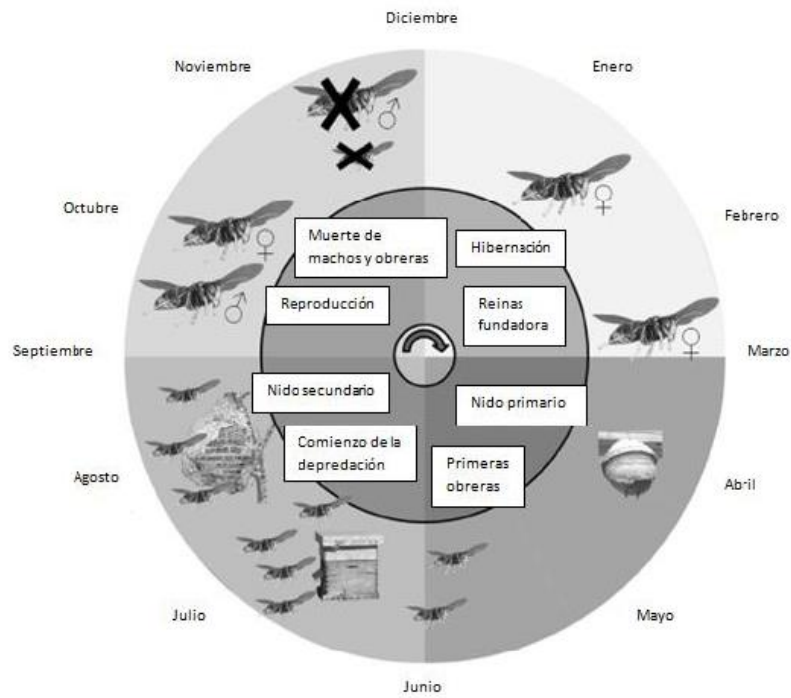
Diciembre

Noviembre

Enero

♂

♀

Octubre

Febrero

♀

Muerte de machos y obreras

Hibernación

♂

Reproducción

Reinas fundadora

♀

Septiembre

Marzo

Nido secundario

Nido primario

Comienzo de la depredación

Primeras obreras

Agosto

Ab·il

Julio

Mayo

Junio